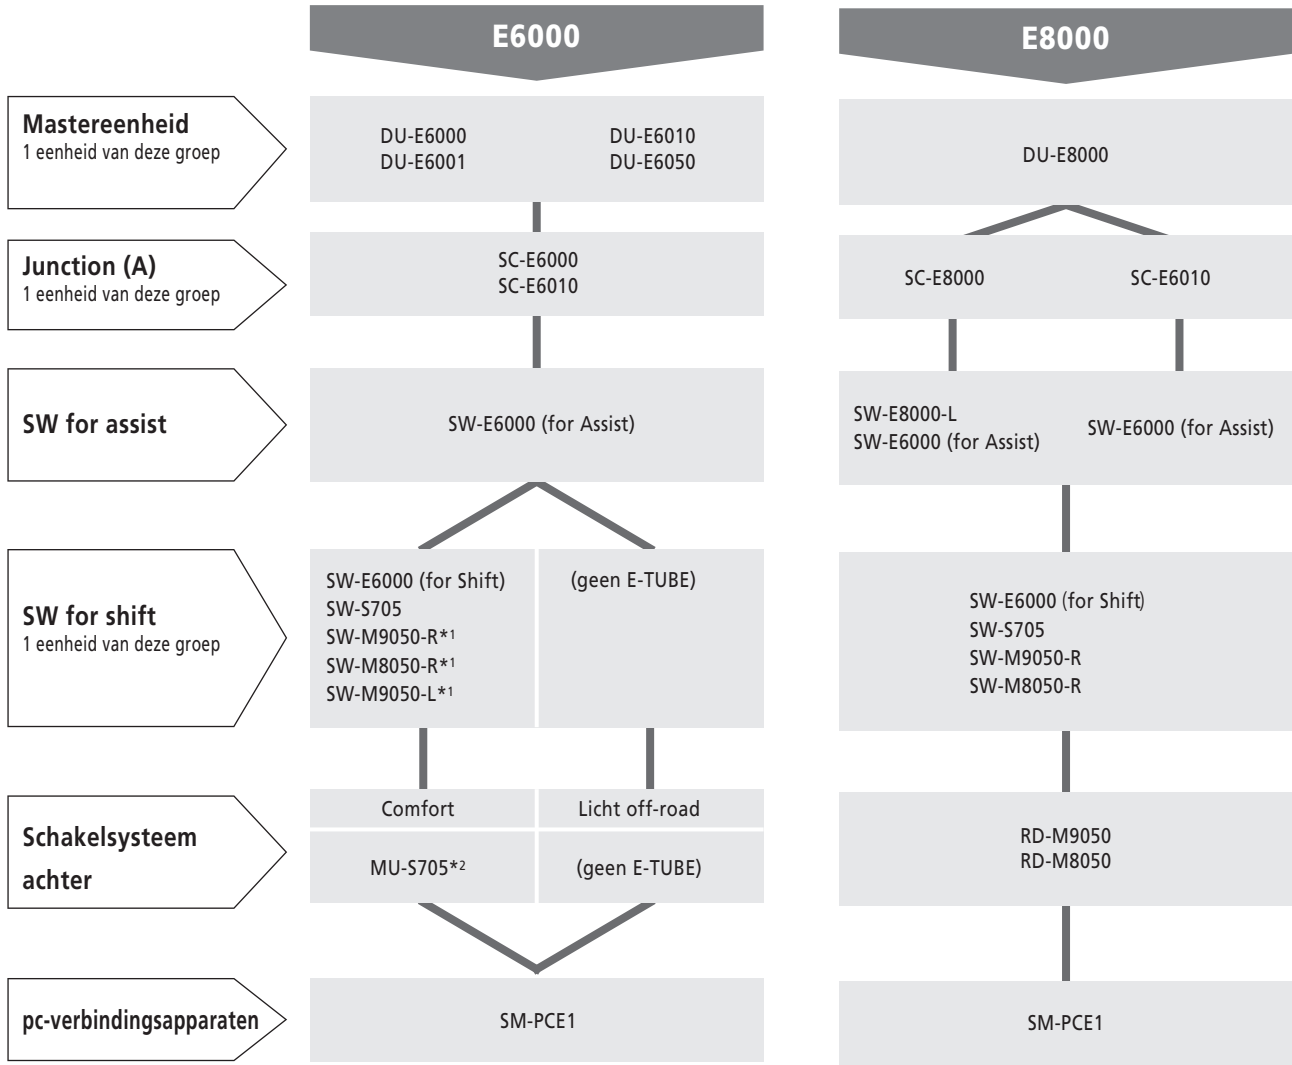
E6000

E8000

Mastereenheid
1 eenheid van deze groep

DU-E6000
DU-E6001

DU-E6010
DU-E6050

DU-E8000

Junction (A)
1 eenheid van deze groep

SC-E6000
SC-E6010

SC-E8000

SC-E6010

SW for assist

SW-E6000 (for Assist)

SW-E8000-L
SW-E6000 (for Assist)

SW-E6000 (for Assist)

SW for shift
1 eenheid van deze groep

SW-E6000 (for Shift)
SW-S705
SW-M9050-R*1
SW-M8050-R*1
SW-M9050-L*1

(geen E-TUBE)

SW-E6000 (for Shift)
SW-S705
SW-M9050-R
SW-M8050-R

Schakelsysteem achter

Comfort

Licht off-road

MU-S705*2

(geen E-TUBE)

RD-M9050
RD-M8050

pc-verbindingsapparaten

SM-PCE1

SM-PCE1